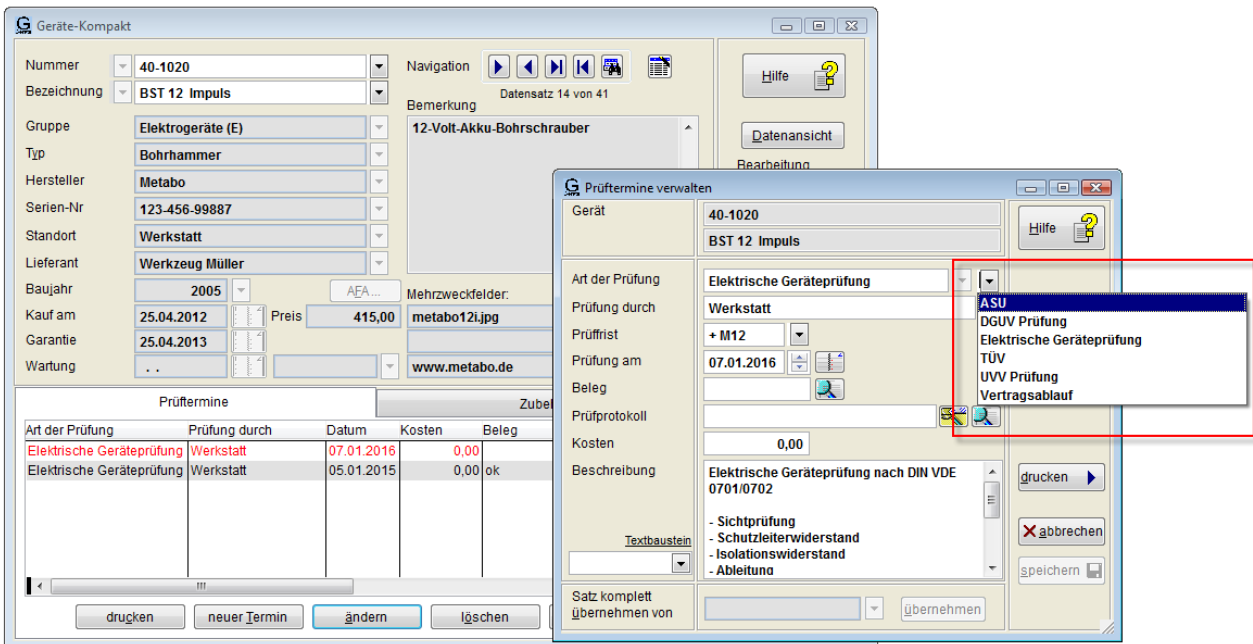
Geräte-Kompakt

Nummer 40-1020
Bezeichnung BST 12 Impuls
Navigation
Datensatz 14 von 41
Bemerkung
12-Volt-Akku-Bohrschrauber
Hilfe
Datenansicht
Bearbeitung
Gruppe Elektrogeräte (E)
Typ Bohrhammer
Hersteller Metabo
Serien-Nr 123-456-99887
Standort Werkstatt
Lieferant Werkzeug Müller
Baujahr 2005
AFA...
Mehrzweckfelder:
Kauf am 25.04.2012 Preis 415,00
metabo12i.jpg
Garantie 25.04.2013
Wartung . .
www.metabo.de

Prüftermine
Zubeh

| Art der Prüfung | Prüfung durch | Datum | Kosten | Beleg |
|---|---|---|---|---|
| Elektrische Geräteprüfung | Werkstatt | 07.01.2016 | 0,00 | |
| Elektrische Geräteprüfung | Werkstatt | 05.01.2015 | 0,00 | ok |

drucken
neuer Termin
ändern
löschen

Prüftermine verwalten
Gerät 40-1020
BST 12 Impuls
Hilfe
Art der Prüfung Elektrische Geräteprüfung
ASU
DGUV Prüfung
Elektrische Geräteprüfung
TÜV
UVV Prüfung
Vertragsablauf
Prüfung durch Werkstatt
Prüffrist + M12
Prüfung am 07.01.2016
Beleg
Prüfprotokoll
Kosten 0,00
Beschreibung
Elektrische Geräteprüfung nach DIN VDE 0701/0702

- Sichtprüfung
- Schutzleiterwiderstand
- Isolationswiderstand
- Ableitung
Textbaustein
drucken
abbrechen
speichern
Satz komplett übernehmen von
übernehmen